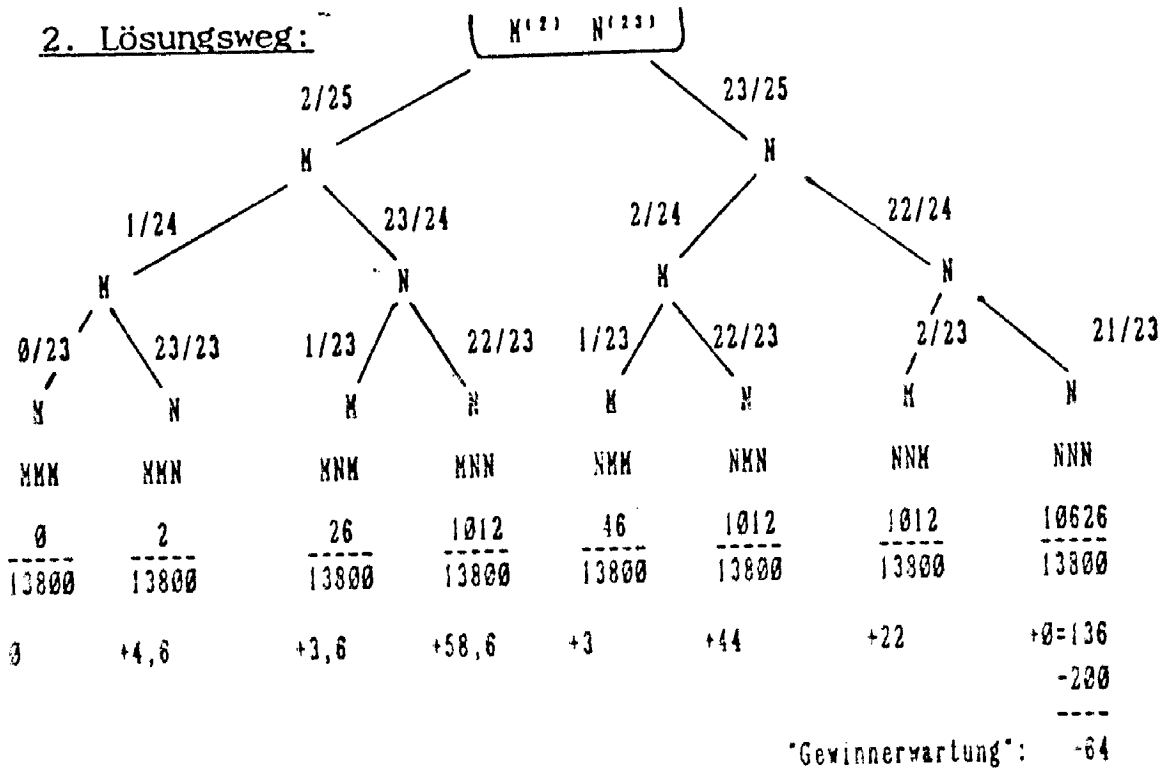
2. Lösungsweg:

$M^{(2)}$ $N^{(23)}$

2/25

23/25

M

N

1/24

23/24

2/24

22/24

M

N

M

N

0/23

23/23

1/23

22/23

1/23

22/23

2/23

21/23

M

N

M

N

M

N

M

N

MMM

MMN

MNM

MNN

NMM

NMN

NNM

NNN

$\frac{0}{13800}$

$\frac{2}{13800}$

$\frac{26}{13800}$

$\frac{1012}{13800}$

$\frac{46}{13800}$

$\frac{1012}{13800}$

$\frac{1012}{13800}$

$\frac{10626}{13800}$

0

+4,6

+3,6

+58,6

+3

+44

+22

+0=136

-200

----

"Gewinnerwartung": -64